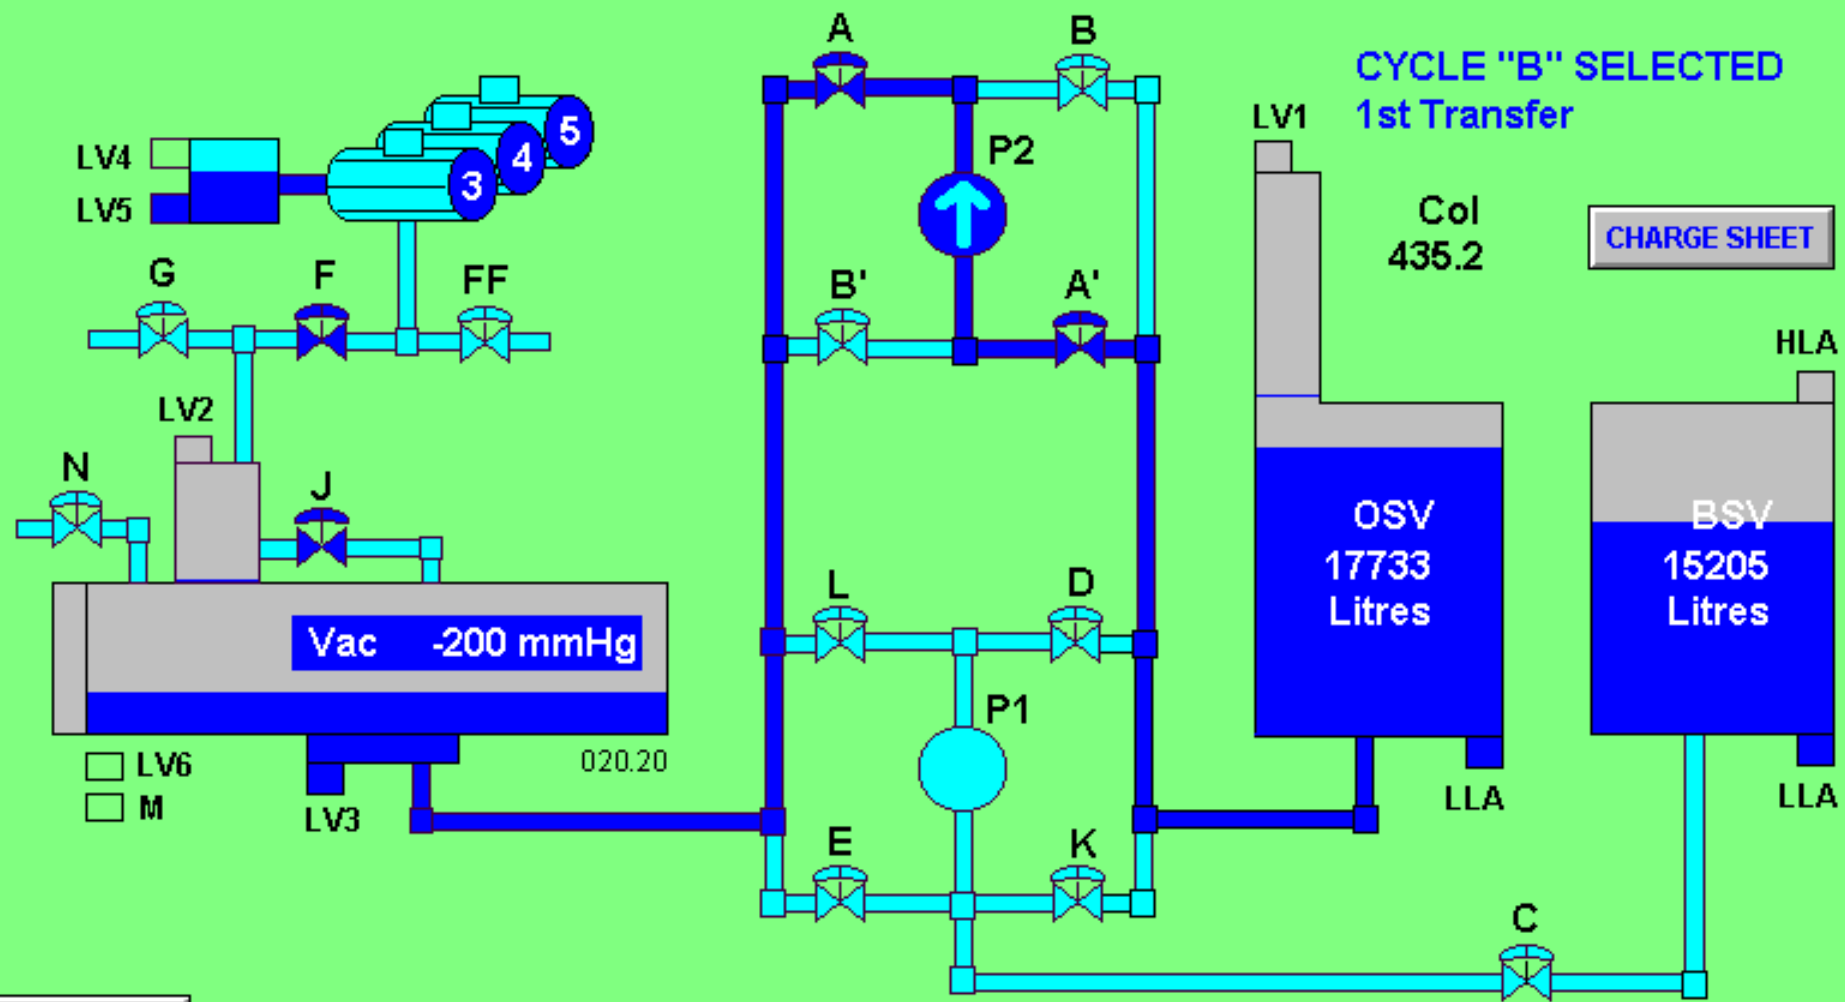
A

B

CYCLE "B" SELECTED
1st Transfer

LV1

LV4

LV5

5
4
3

P2

Col
435.2

CHARGE SHEET

G

F

FF

B'

A'

HLA

LV2

N

J

OSV
17733
Litres

BSV
15205
Litres

L

D

Vac -200 mmHg

P1

LV6

M

LV3

020.20

LLA

LLA

E

K

C